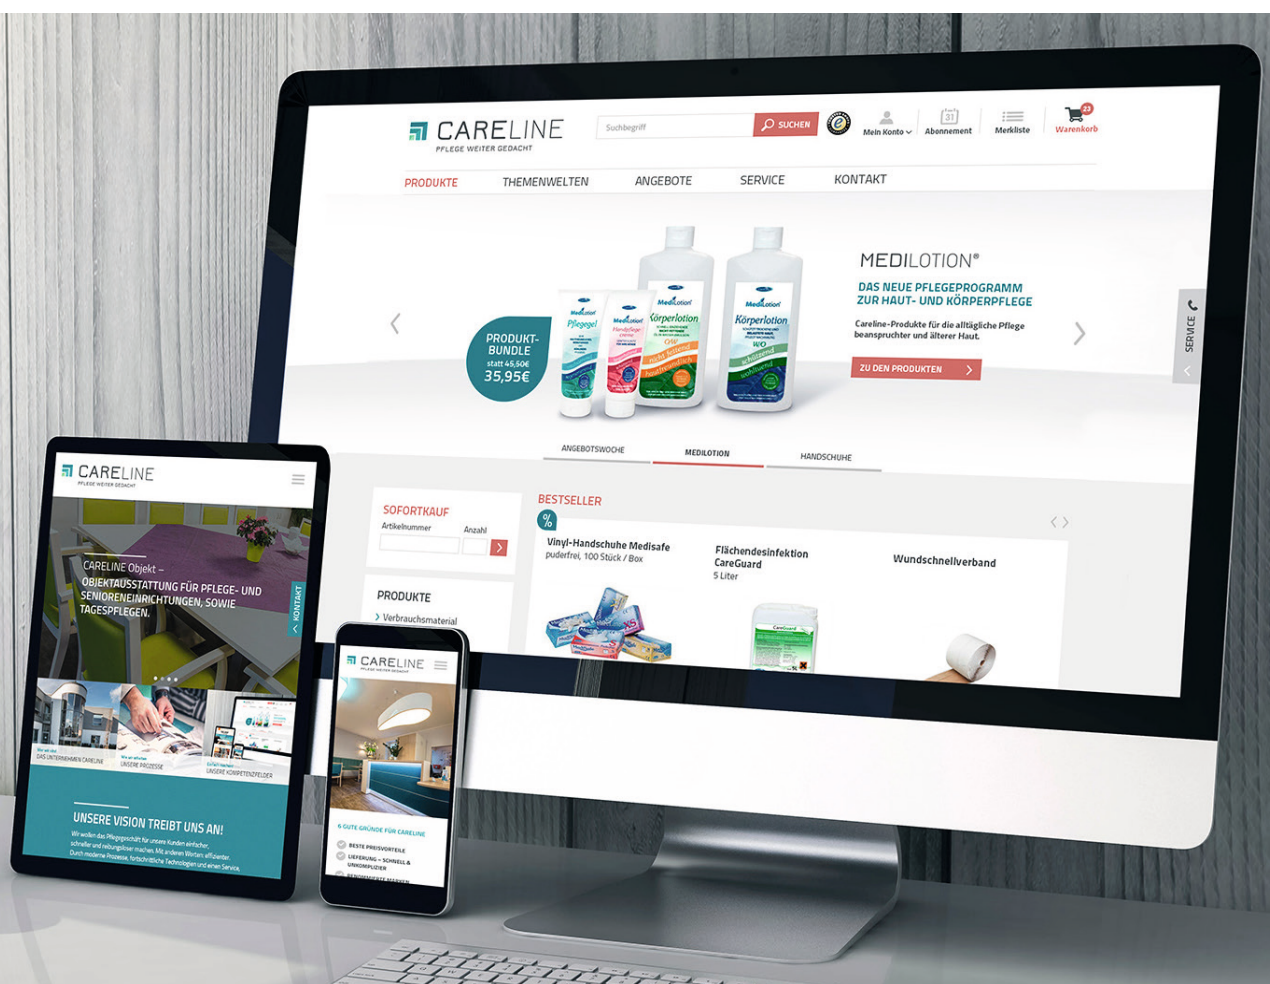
CARELINE
PFLEGE WEITER GEDACHT

Suchbegriff
SUCHEN
Mein Konto
Abonnement
Merkliste
23
Warenkorb

PRODUKTE
THEMENWELTEN
ANGEBOTE
SERVICE
KONTAKT

PRODUKT-BUNDLE
statt 45,50€
35,95€

MEDILOTION®
DAS NEUE PFLEGEPROGRAMM ZUR HAUT- UND KÖRPERPFLEGE
Careline-Produkte für die alltägliche Pflege beanspruchter und älterer Haut.
ZU DEN PRODUKTEN

SERVICE

ANGEBOTSWOCHE
MEDILOTION
HANDSCHUHE

SOFORTKAUF
Artikelnummer
Anzahl

PRODUKTE
Verbrauchsmaterial

BESTSELLER
%
Vinyl-Handschuhe Medisafe
puderfrei, 100 Stück / Box
Flächendesinfektion CareGuard
5 Liter
Wundschnellverband

CARELINE
PFLEGE WEITER GEDACHT
CARELINE Objekt –
OBJEKTAUSSTATTUNG FÜR PFLEGE- UND SENIORENEINRICHTUNGEN, SOWIE TAGESPFLEGEN.
KONTAKT
DAS UNTERNEHMEN CARELINE
UNSERE PROZESSE
UNSERE KOMPETENZFELDER
UNSERE VISION TREIBT UNS AN!
Wir wollen das Pflegegeschäft für unsere Kunden einfacher, schneller und reibungsloser machen. Mit anderen Worten: effizienter. Durch moderne Prozesse, fortschrittliche Technologien und einen Service.

CARELINE
PFLEGE WEITER GEDACHT
6 GUTE GRÜNDE FÜR CARELINE
BESTE PREISVORTEILE
LIEFERUNG – SCHNELL & UNKOMPLIZIERT
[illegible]